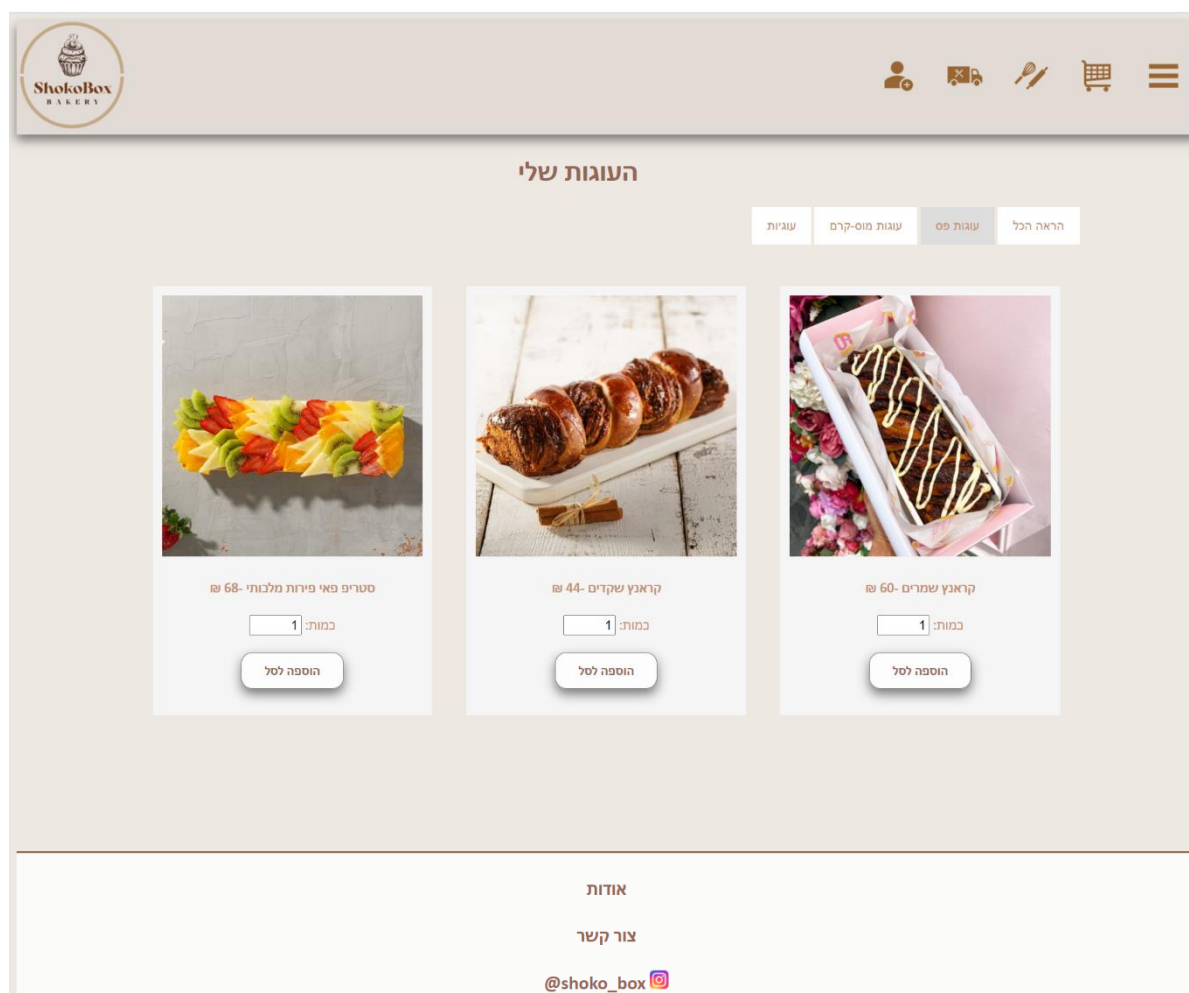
ShokoBox
BAKERY

העוגות שלי

הראה הכל
עוגות פס
עוגות מוס-קרם
עוגיות

קראנץ שמרים -60 ₪
כמות: 1
הוספה לסל

קראנץ שקדים -44 ₪
כמות: 1
הוספה לסל

סטריפ פאי פירות מלכותי -68 ₪
כמות: 1
הוספה לסל

אודות

צור קשר

@shoko_box